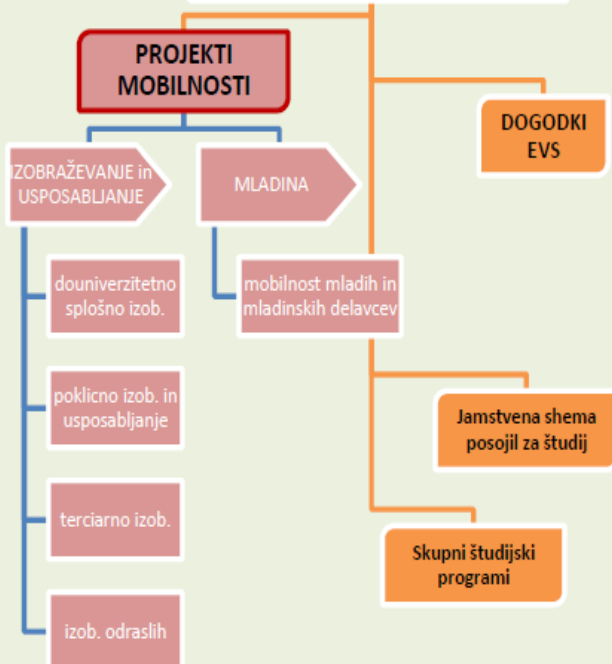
PROJEKTI MOBILNOSTI

IZOBRAŽEVANJE in USPOSABLJANJE

douniverzitetno splošno izob.

poklicno izob. in usposabljanje

terciarno izob.

izob. odraslih

MLADINA

mobilnost mladih in mladinskih delavcev

DOGODKI EVS

Jamstvena shema posojil za študij

Skupni študijski programi